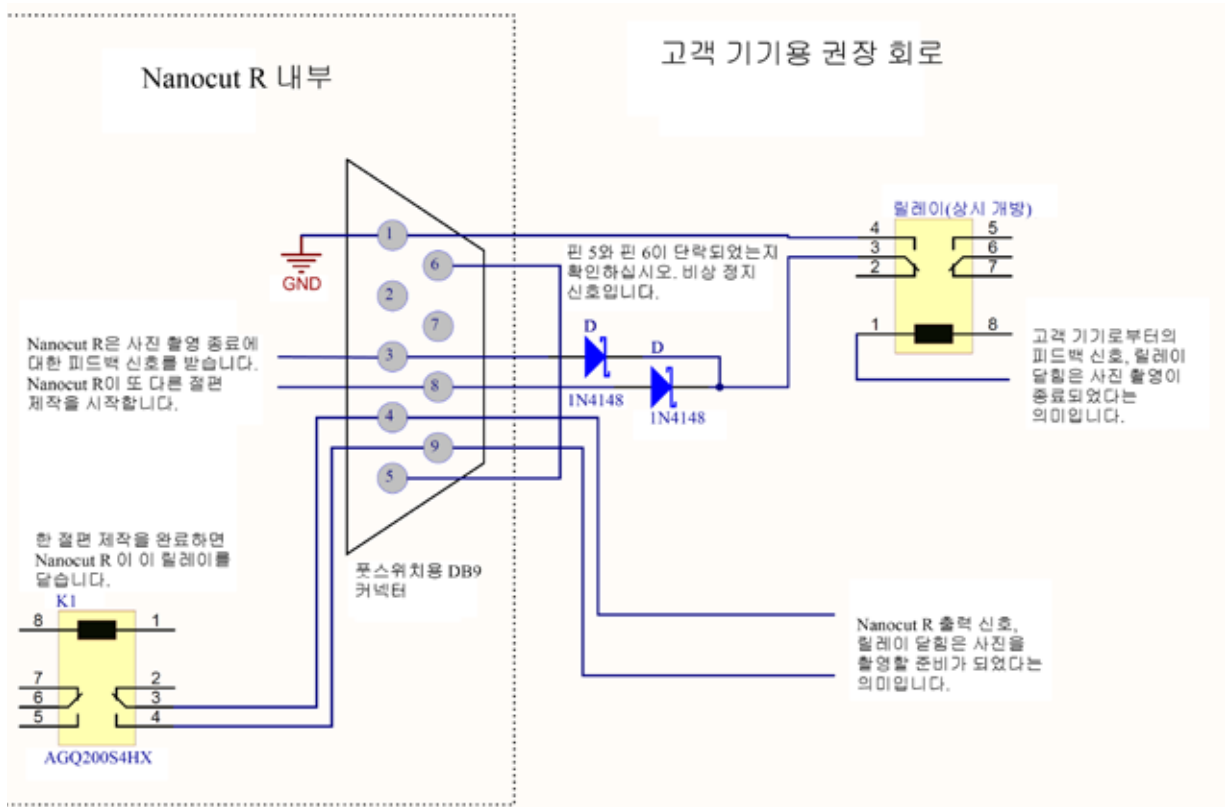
Nanocut R 내부

고객 기기용 권장 회로

GND

1
2
3
4
5
6
7
8
9

릴레이(상시 개방)

4
3
2
5
6
7
1
8

핀 5와 핀 6이 단락되었는지 확인하십시오. 비상 정지 신호입니다.

D
D
1N4148
1N4148

Nanocut R은 사진 촬영 종료에 대한 피드백 신호를 받습니다.

Nanocut R이 또 다른 절편 제작을 시작합니다.

고객 기기로부터의 피드백 신호, 릴레이 닫힘은 사진 촬영이 종료되었다는 의미입니다.

한 절편 제작을 완료하면 Nanocut R 이 이 릴레이를 닫습니다.

K1
8
1
7
2
6
3
5
4
AGQ200S4HX

풋스위치용 DB9 커넥터

Nanocut R 출력 신호, 릴레이 닫힘은 사진을 촬영할 준비가 되었다는 의미입니다.